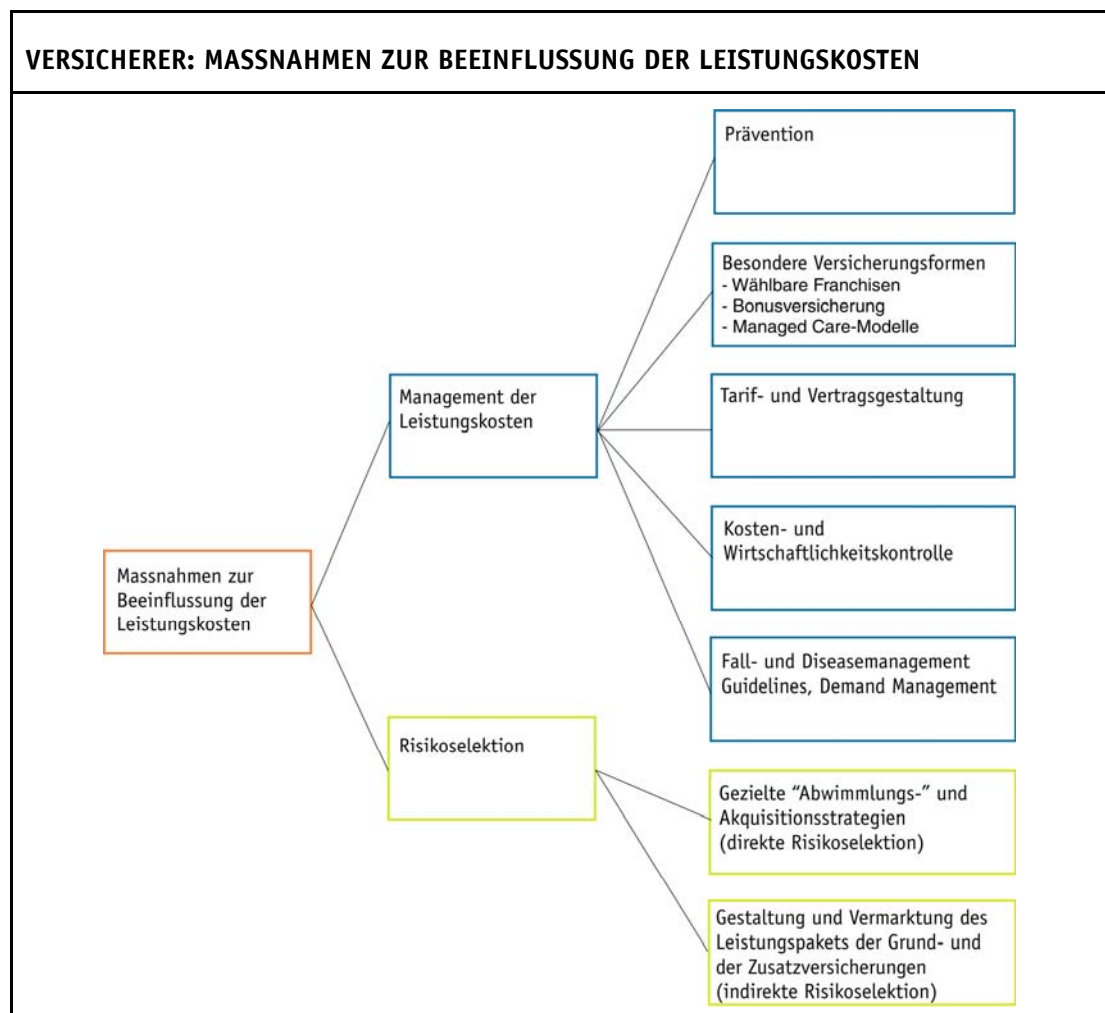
VERSICHERER: MASSNAHMEN ZUR BEEINFLUSSUNG DER LEISTUNGSKOSTEN

Massnahmen zur Beeinflussung der Leistungskosten

Management der Leistungskosten

Risikoselektion

Prävention

Besondere Versicherungsformen
- Wählbare Franchisen
- Bonusversicherung
- Managed Care-Modelle

Tarif- und Vertragsgestaltung

Kosten- und Wirtschaftlichkeitskontrolle

Fall- und Diseasemanagement Guidelines, Demand Management

Gezielte "Abwimmlungs-" und Akquisitionsstrategien (direkte Risikoselektion)

Gestaltung und Vermarktung des Leistungspakets der Grund- und der Zusatzversicherungen (indirekte Risikoselektion)